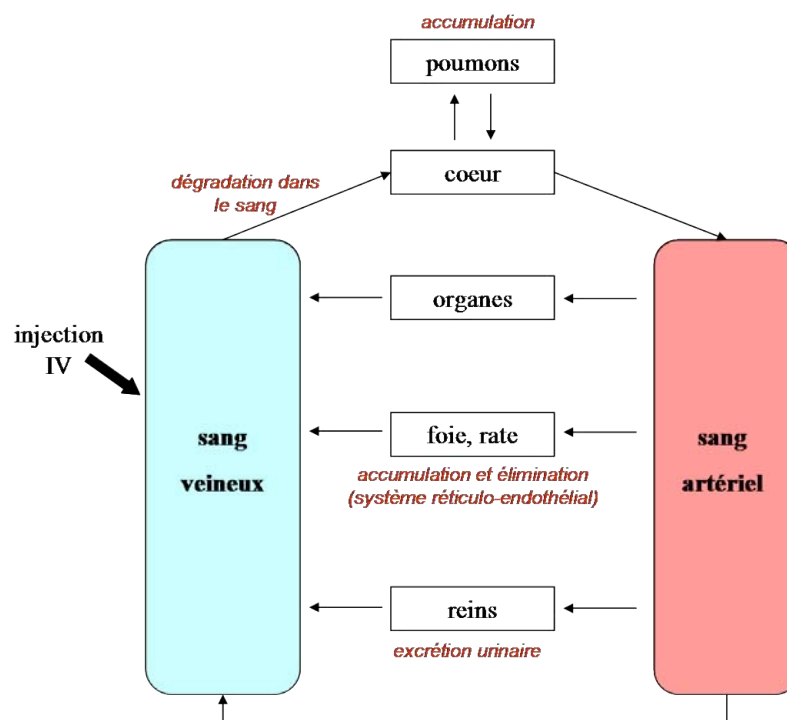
accumulation

poumons

dégradation dans le sang

coeur

organes

injection IV

sang veineux

foie, rate

sang artériel

accumulation et élimination (système réticulo-endothélial)

reins

excrétion urinaire